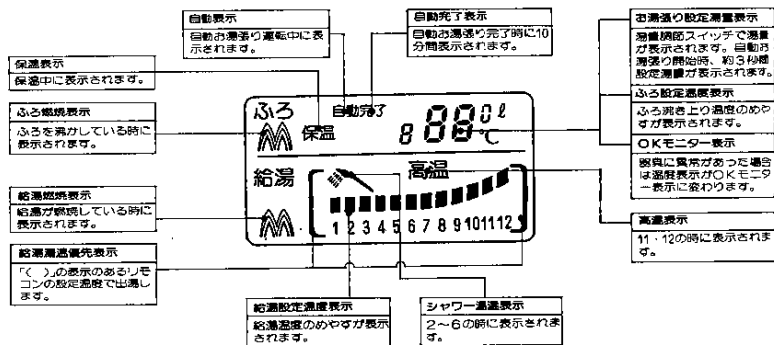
自動表示
自動お湯張り運転中に表示されます。

自動完了表示
自動お湯張り完了時に10分間表示されます。

保温表示
保温中に表示されます。

ふろ燃焼表示
ふろを沸かしている時に表示されます。

給湯燃焼表示
給湯が燃焼している時に表示されます。

給湯温度優先表示
「( )」の表示のあるリモコンの設定温度で出湯します。

ふろ
保温
自動完了
8 88 ℓ ℃
給湯
高温
1 2 3 4 5 6 7 8 9 10 11 12

給湯設定温度表示
給湯温度のめやすが表示されます。

シャワー温度表示
2～6の時に表示されます。

お湯張り設定湯量表示
湯量調節スイッチで湯量が表示されます。自動お湯張り開始時、約3秒間設定湯量が表示されます。

ふろ設定温度表示
ふろ沸き上り温度のめやすが表示されます。

OKモニター表示
器具に異常があった場合は湯温表示がOKモニター表示に変わります。

高温表示
11・12の時に表示されます。